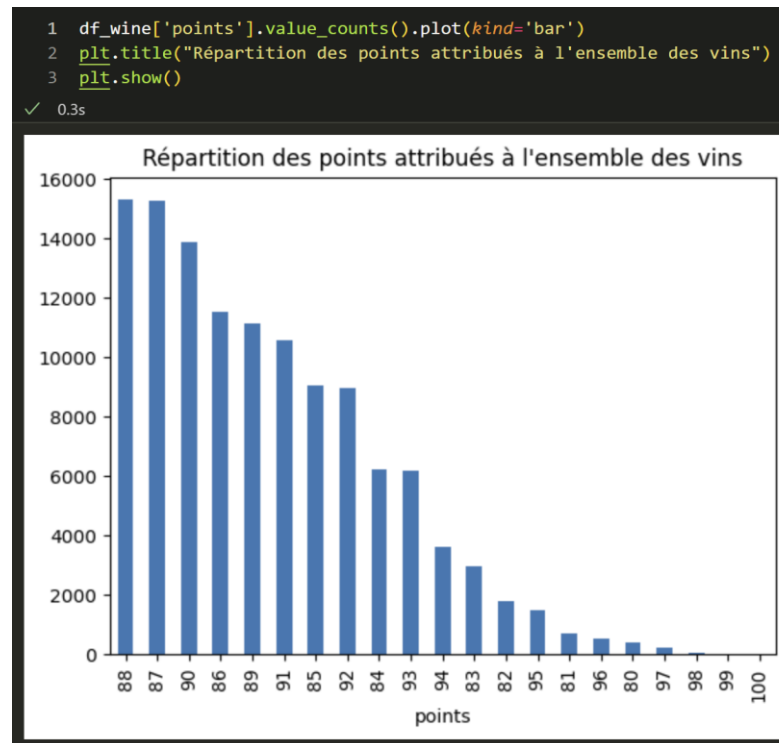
1 df_wine['points'].value_counts().plot(kind='bar')
2 plt.title("Répartition des points attribués à l'ensemble des vins")
3 plt.show()

✓ 0.3s

Répartition des points attribués à l'ensemble des vins

16000
14000
12000
10000
8000
6000
4000
2000
0

88 87 90 86 89 91 85 92 84 93 94 83 82 95 81 96 80 97 98 99 100

points